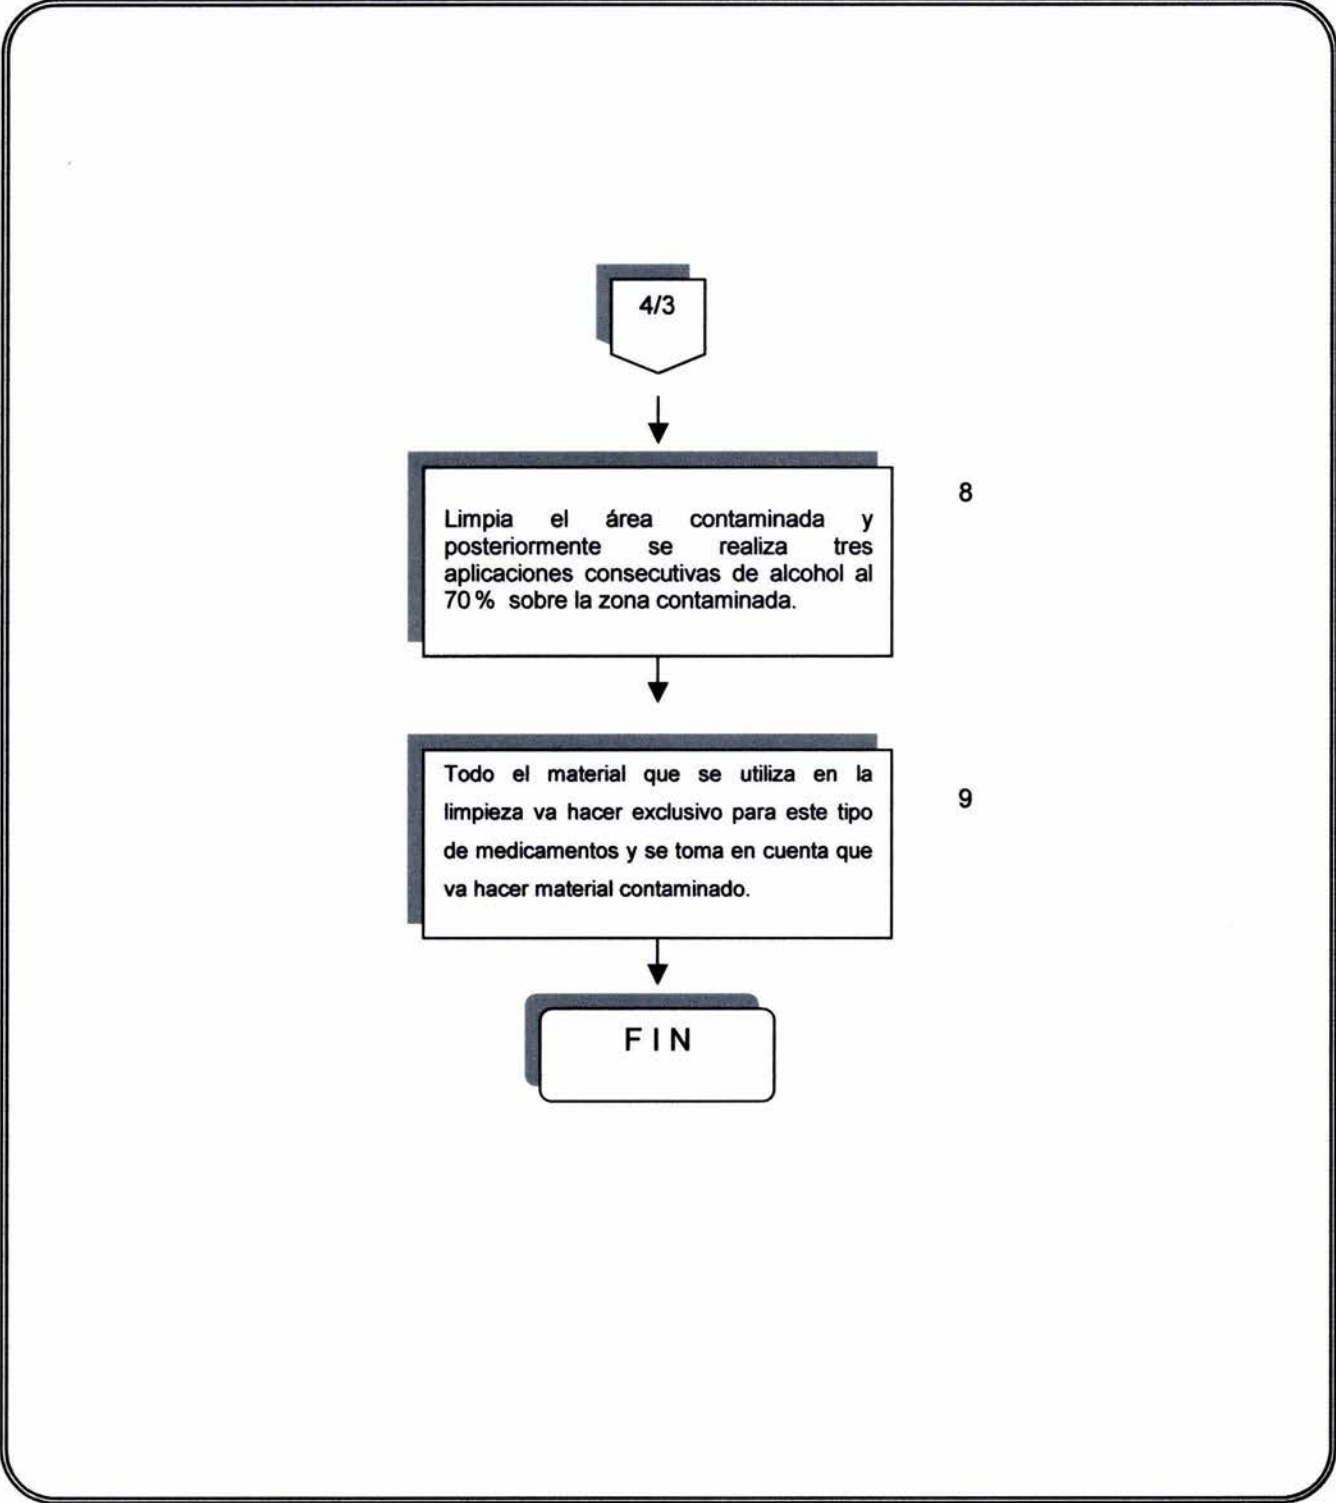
4/3

Limpia el área contaminada y posteriormente se realiza tres aplicaciones consecutivas de alcohol al 70 % sobre la zona contaminada.

8

Todo el material que se utiliza en la limpieza va hacer exclusivo para este tipo de medicamentos y se toma en cuenta que va hacer material contaminado.

9

FIN